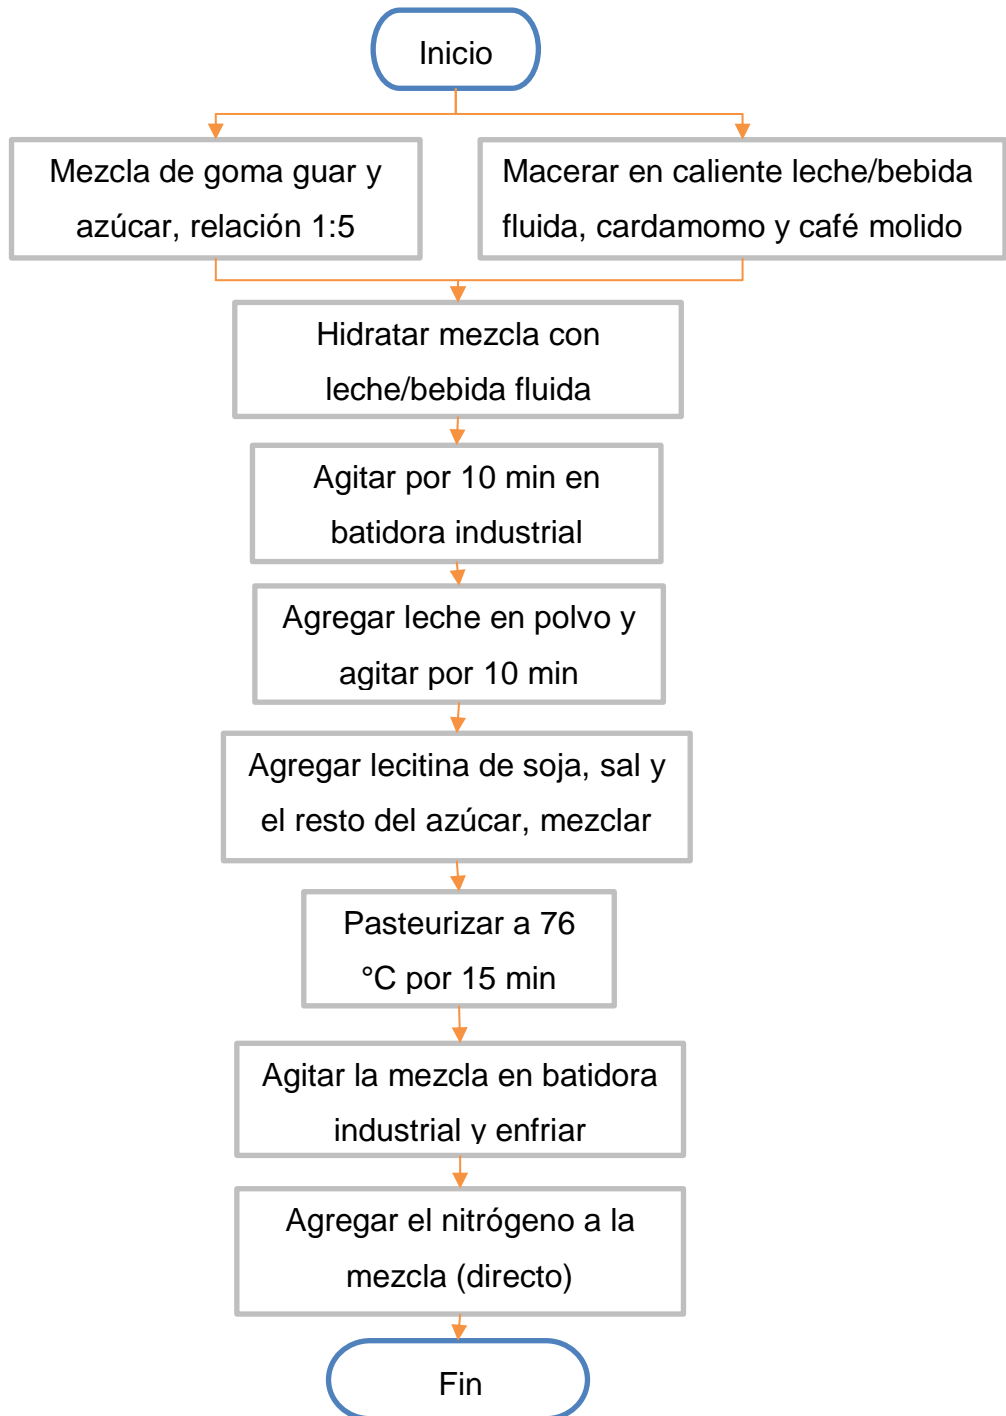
Inicio

Mezcla de goma guar y azúcar, relación 1:5

Macerar en caliente leche/bebida fluida, cardamomo y café molido

Hidratar mezcla con leche/bebida fluida

Agitar por 10 min en batidora industrial

Agregar leche en polvo y agitar por 10 min

Agregar lecitina de soja, sal y el resto del azúcar, mezclar

Pasteurizar a 76 °C por 15 min

Agitar la mezcla en batidora industrial y enfriar

Agregar el nitrógeno a la mezcla (directo)

Fin